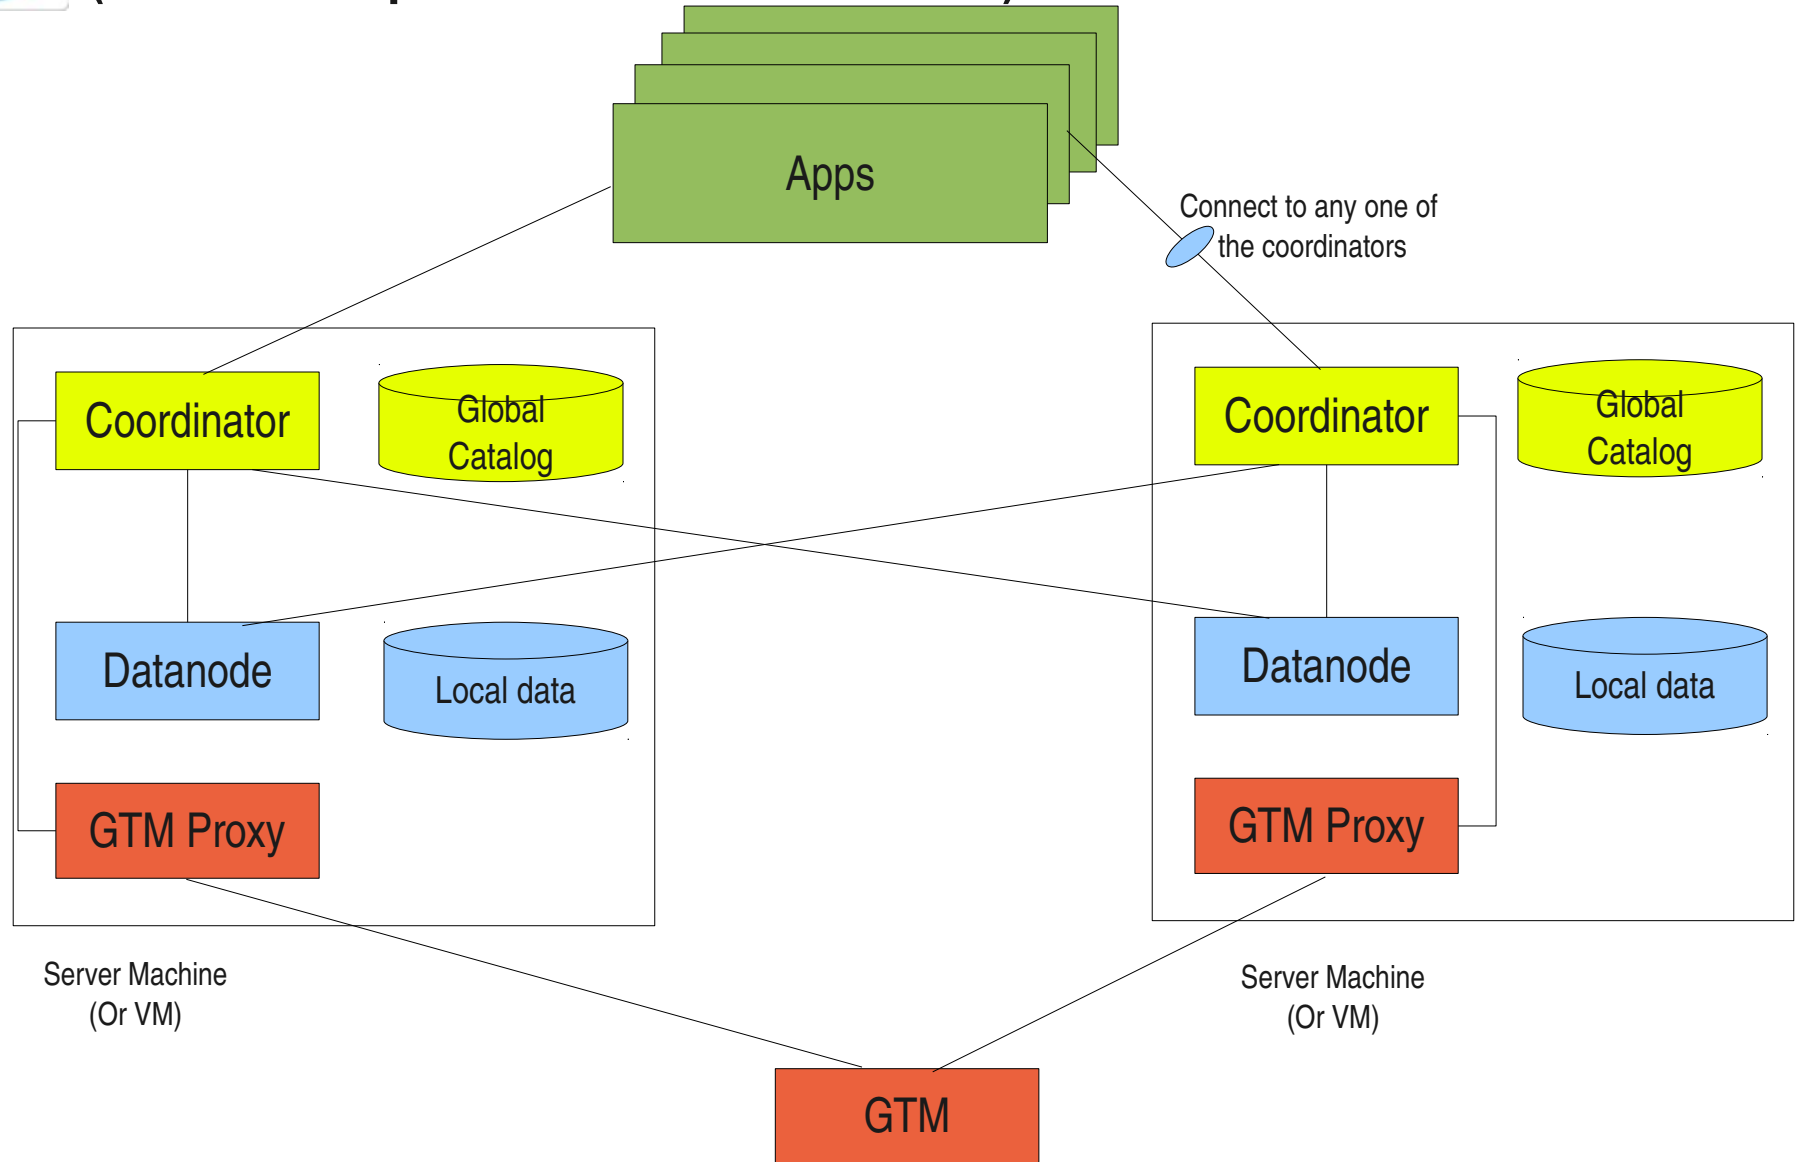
Apps

Connect to any one of the coordinators

Coordinator

Global Catalog

Datanode

Local data

GTM Proxy

Coordinator

Global Catalog

Datanode

Local data

GTM Proxy

Server Machine (Or VM)

Server Machine (Or VM)

GTM